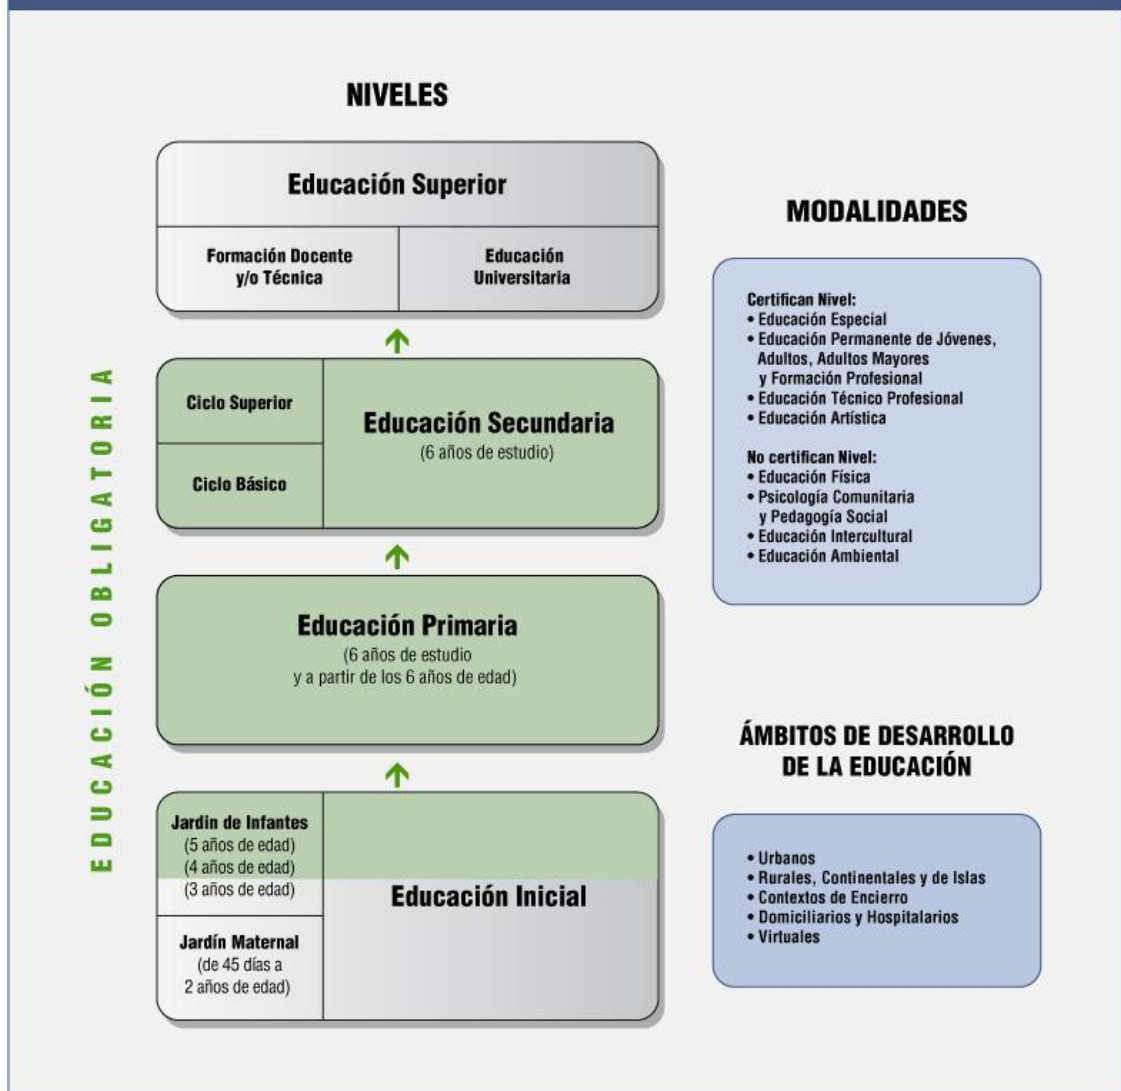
NIVELES

Educación Superior

Formación Docente y/o Técnica

Educación Universitaria

Ciclo Superior

Ciclo Básico

Educación Secundaria
(6 años de estudio)

Educación Primaria
(6 años de estudio y a partir de los 6 años de edad)

Jardin de Infantes
(5 años de edad)
(4 años de edad)
(3 años de edad)

Jardín Maternal
(de 45 días a 2 años de edad)

Educación Inicial

EDUCACIÓN OBLIGATORIA

MODALIDADES

Certifican Nivel:
• Educación Especial
• Educación Permanente de Jóvenes, Adultos, Adultos Mayores y Formación Profesional
• Educación Técnico Profesional
• Educación Artística

No certifican Nivel:
• Educación Física
• Psicología Comunitaria y Pedagogía Social
• Educación Intercultural
• Educación Ambiental

ÁMBITOS DE DESARROLLO DE LA EDUCACIÓN

• Urbanos
• Rurales, Continentales y de Islas
• Contextos de Encierro
• Domiciliarios y Hospitalarios
• Virtuales